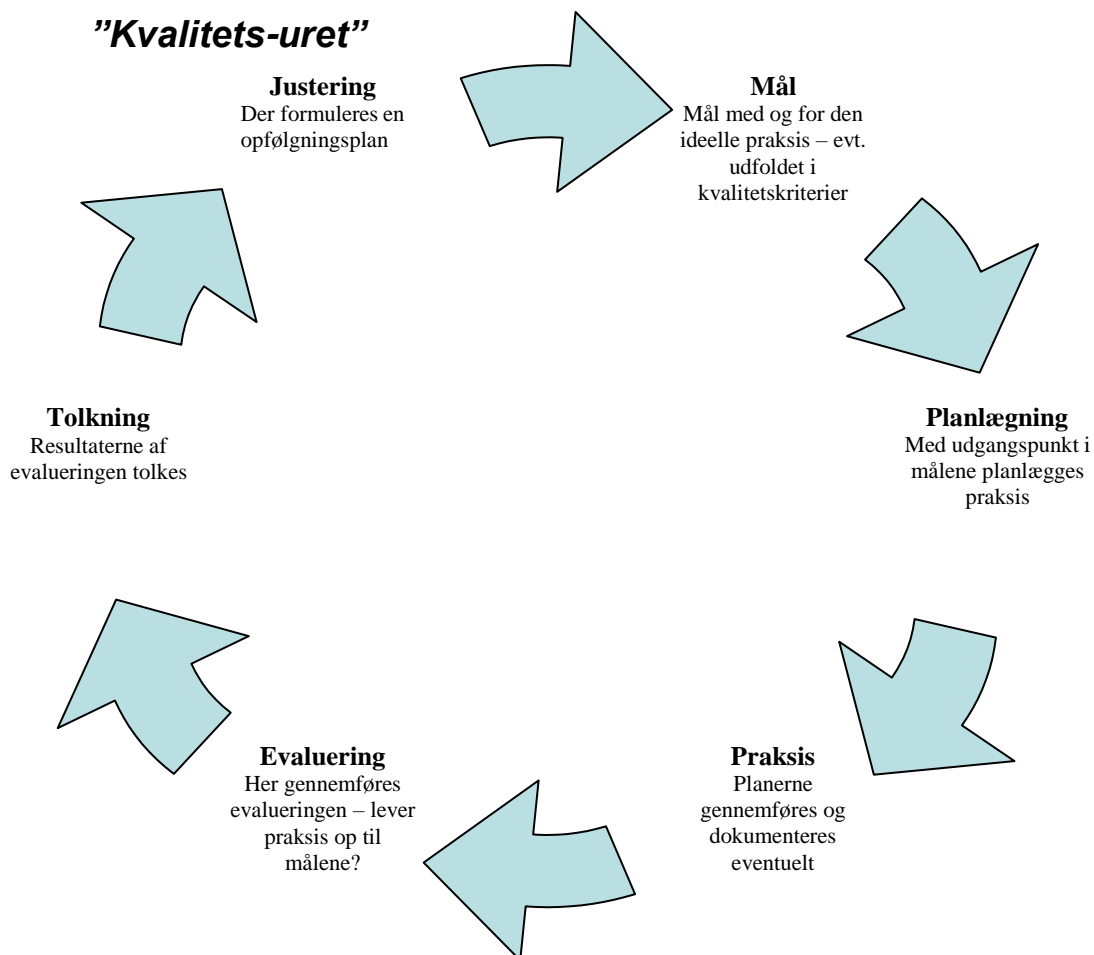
”Kvalitets-uret”

**Justering**
Der formuleres en opfølgningsplan

**Mål**
Mål med og for den ideelle praksis – evt. udfoldet i kvalitetskriterier

**Planlægning**
Med udgangspunkt i målene planlægges praksis

**Praksis**
Planerne gennemføres og dokumenteres eventuelt

**Evaluering**
Her gennemføres evalueringen – lever praksis op til målene?

**Tolkning**
Resultaterne af evalueringen tolkes